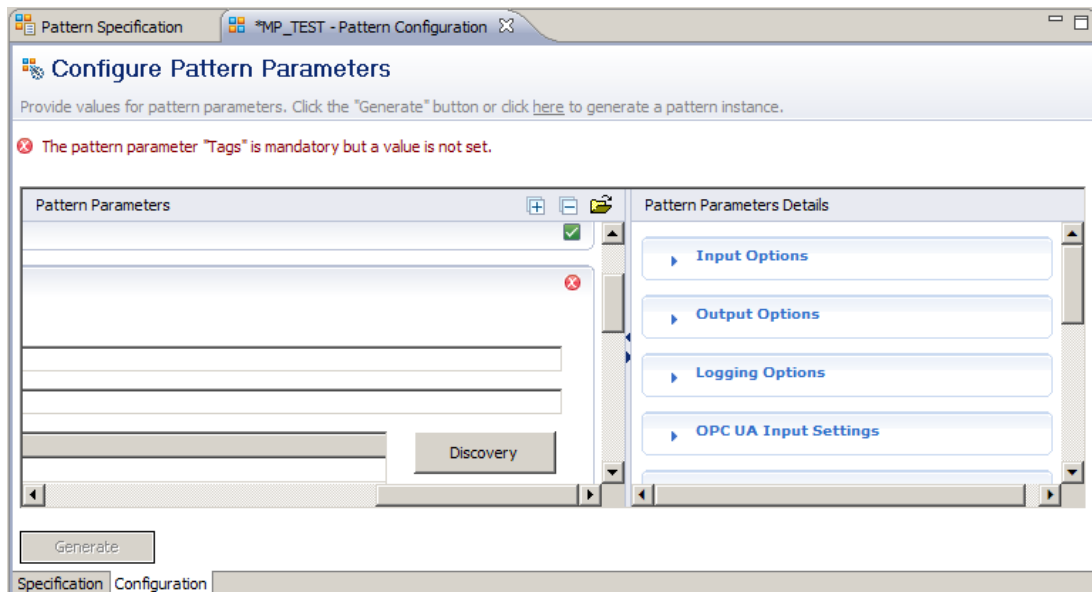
Pattern Specification

*MP_TEST - Pattern Configuration

Configure Pattern Parameters

Provide values for pattern parameters. Click the "Generate" button or click here to generate a pattern instance.

The pattern parameter "Tags" is mandatory but a value is not set.

Pattern Parameters

Discovery

Pattern Parameters Details

Input Options

Output Options

Logging Options

OPC UA Input Settings

Generate

Specification Configuration